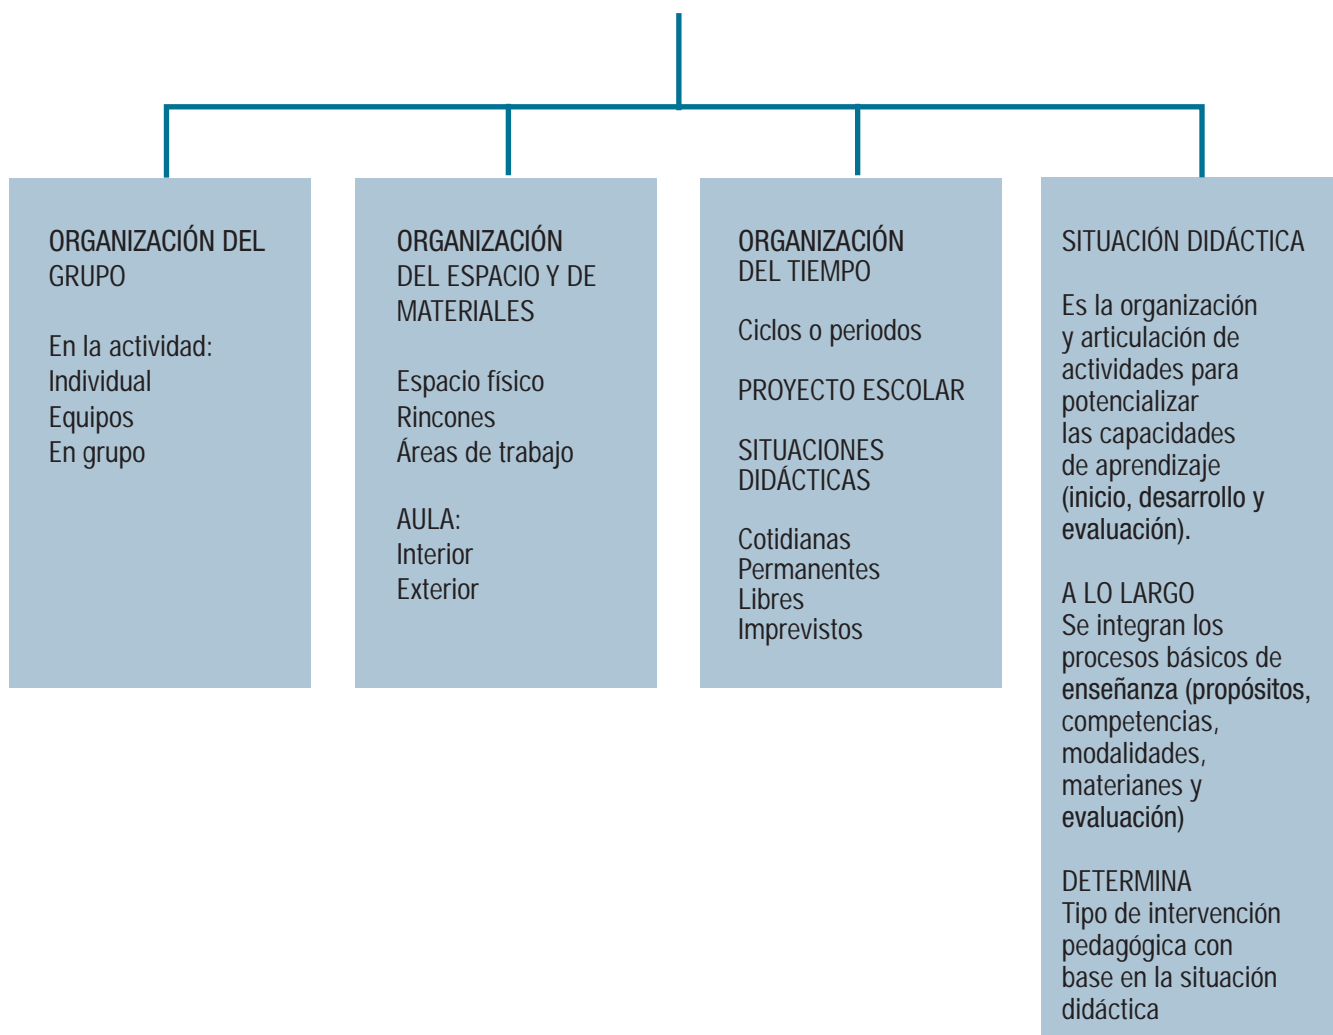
ORGANIZACIÓN DEL GRUPO

En la actividad:
Individual
Equipos
En grupo

ORGANIZACIÓN DEL ESPACIO Y DE MATERIALES

Espacio físico
Rincones
Áreas de trabajo

AULA:
Interior
Exterior

ORGANIZACIÓN DEL TIEMPO

Ciclos o periodos

PROYECTO ESCOLAR

SITUACIONES DIDÁCTICAS

Cotidianas
Permanentes
Libres
Imprevistos

SITUACIÓN DIDÁCTICA

Es la organización y articulación de actividades para potencializar las capacidades de aprendizaje (inicio, desarrollo y evaluación).

A LO LARGO
Se integran los procesos básicos de enseñanza (propósitos, competencias, modalidades, materianes y evaluación)

DETERMINA
Tipo de intervención pedagógica con base en la situación didáctica